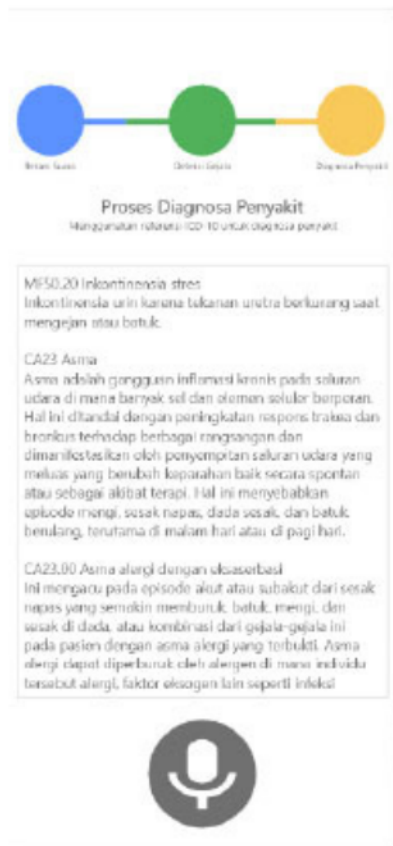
Rekam Suara

Deteksi Gejala

Diagnosa Penyakit

Proses Diagnosa Penyakit

Menggunakan referensi ICD-10 untuk diagnosa penyakit

MF50.20 Inkontinensia stres
Inkontinensia urin karena tekanan uretra berkurang saat mengejan atau batuk.

CA23 Asma
Asma adalah gangguan inflamasi kronis pada saluran udara di mana banyak sel dan elemen seluler berperan. Hal ini ditandai dengan peningkatan respons trakea dan bronkus terhadap berbagai rangsangan dan dimanifestasikan oleh penyempitan saluran udara yang meluas yang berubah keparahan baik secara spontan atau sebagai akibat terapi. Hal ini menyebabkan episode mengi, sesak napas, dada sesak, dan batuk berulang, terutama di malam hari atau di pagi hari.

CA23.00 Asma alergi dengan eksaserbasi
Ini mengacu pada episode akut atau subakut dari sesak napas yang semakin memburuk, batuk, mengi, dan sesak di dada, atau kombinasi dari gejala-gejala ini pada pasien dengan asma alergi yang terbukti. Asma alergi dapat diperburuk oleh alergen di mana individu tersebut alergi, faktor eksogen lain seperti infeksi